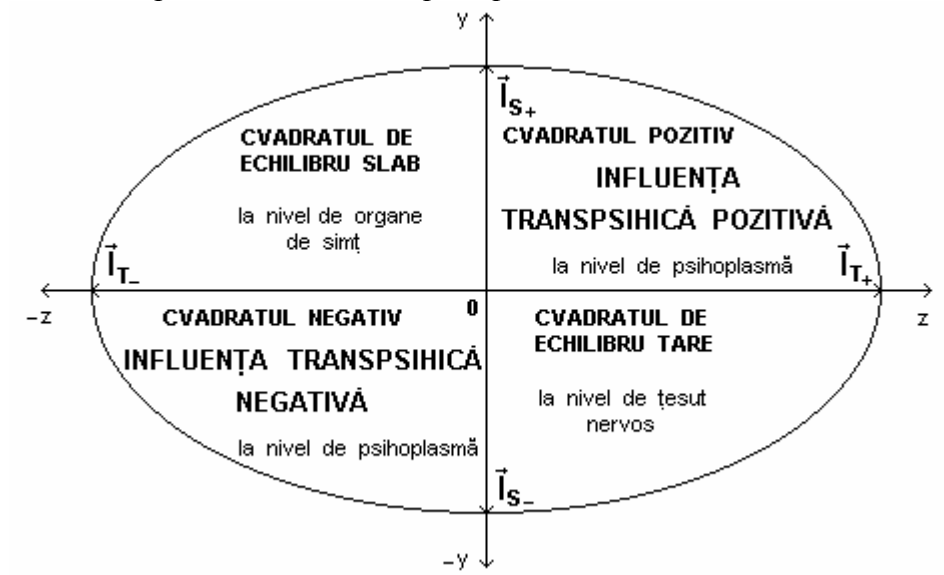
y

$\vec{I}_{S_+}$

CVADRATUL DE ECHILIBRU SLAB

la nivel de organe de simț

CVADRATUL POZITIV

INFLUENȚA TRANSPSIHICĂ POZITIVĂ

la nivel de psihoplasmă

$\vec{I}_{T_-}$

$\vec{I}_{T_+}$

–z

0

z

CVADRATUL NEGATIV

INFLUENȚA TRANSPSIHICĂ NEGATIVĂ

la nivel de psihoplasmă

CVADRATUL DE ECHILIBRU TARE

la nivel de țesut nervos

$\vec{I}_{S_-}$

–y